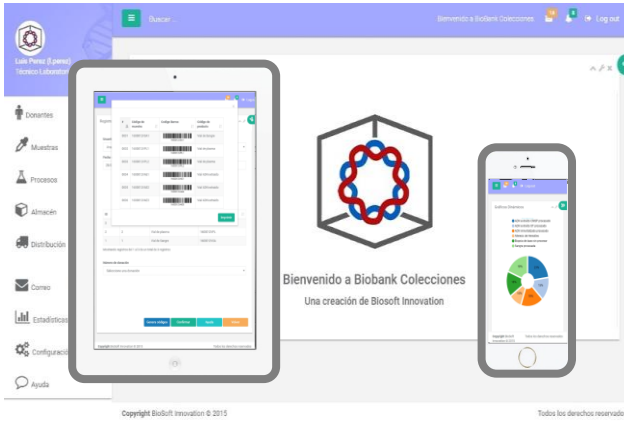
Buscar ...

Bienvenido a Biobank Colecciones

Log out

Luis Perez (Lperez)
Técnico Laborator

Donantes

Muestras

Procesos

Almacén

Distribución

Correo

Estadísticas

Configuració

Ayuda

Bienvenido a Biobank Colecciones

Una creación de Biosoft Innovation

Copyright BioSoft Innovation © 2015

Todos los derechos reservados